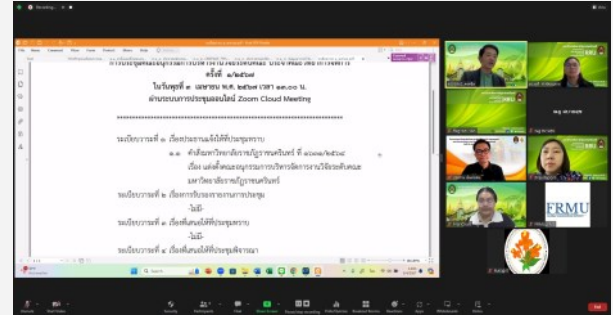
ครั้งที่ ๑/๒๕๖๗

ในวันพุธที่ ๓ เมษายน พ.ศ. ๒๕๖๗ เวลา ๑๓.๐๐ น.

ผ่านระบบการประชุมออนไลน์ Zoom Cloud Meeting

ระเบียบวาระที่ ๑ เรื่องประธานแจ้งให้ที่ประชุมทราบ

๑.๑ คำสั่งมหาวิทยาลัยราชภัฏรำไพพรรณี ที่ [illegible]/๒๕๖๗

เรื่อง แต่งตั้งคณะอนุกรรมการบริหารจัดการงานวิจัยระดับคณะ

และวิทยาลัยราชภัฏรำไพพรรณี

ระเบียบวาระที่ ๒ เรื่องการรับรองรายงานการประชุม

-ไม่มี-

ระเบียบวาระที่ ๓ เรื่องที่เสนอให้ที่ประชุมทราบ

-ไม่มี-

ระเบียบวาระที่ ๔ เรื่องที่เสนอให้ที่ประชุมพิจารณา

FRMU